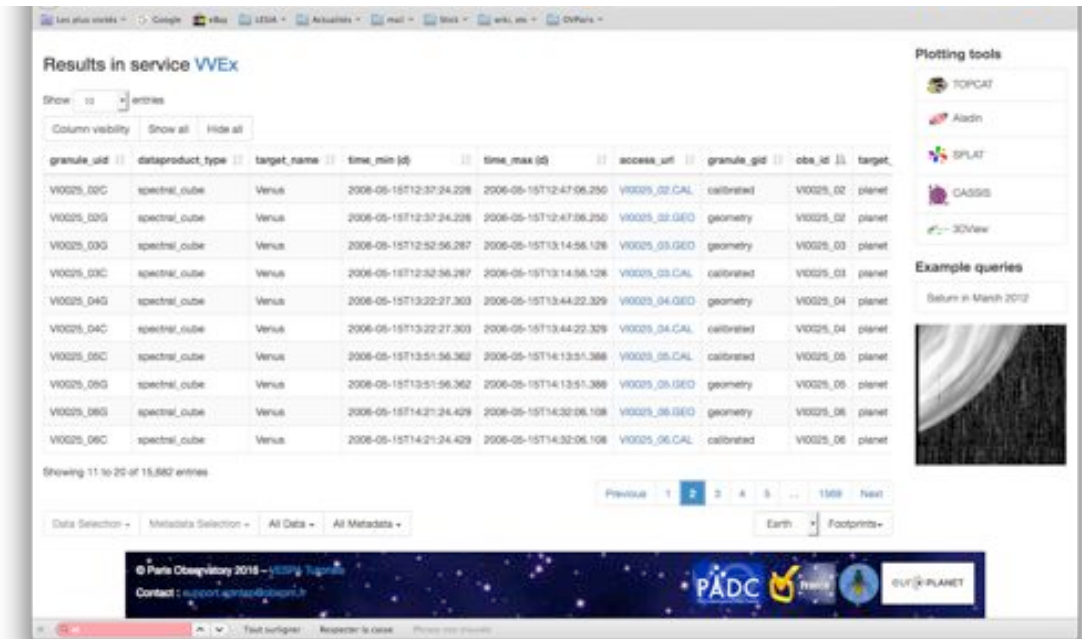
Les plus visités · Google eBay LESIA · Actualités · mail · Work · amis, etc · OVParis ·

Results in service VVEx

Show 10 entries

Column visibility | Show all | Hide all

| granule_uid | dataproduct_type | target_name | time_min (d) | time_max (d) | access_url | granule_gid | obs_id | target_ |
|---|---|---|---|---|---|---|---|---|
| VI0025_02C | spectral_cube | Venus | 2006-05-15T12:37:24.226 | 2006-05-15T12:47:06.250 | VI0025_02.CAL | calibrated | VI0025_02 | planet |
| VI0025_02G | spectral_cube | Venus | 2006-05-15T12:37:24.226 | 2006-05-15T12:47:06.250 | VI0025_02.GEO | geometry | VI0025_02 | planet |
| VI0025_03G | spectral_cube | Venus | 2006-05-15T12:52:56.267 | 2006-05-15T13:14:58.126 | VI0025_03.GEO | geometry | VI0025_03 | planet |
| VI0025_03C | spectral_cube | Venus | 2006-05-15T12:52:56.267 | 2006-05-15T13:14:58.126 | VI0025_03.CAL | calibrated | VI0025_03 | planet |
| VI0025_04G | spectral_cube | Venus | 2006-05-15T13:22:27.303 | 2006-05-15T13:44:22.329 | VI0025_04.GEO | geometry | VI0025_04 | planet |
| VI0025_04C | spectral_cube | Venus | 2006-05-15T13:22:27.303 | 2006-05-15T13:44:22.329 | VI0025_04.CAL | calibrated | VI0025_04 | planet |
| VI0025_05C | spectral_cube | Venus | 2006-05-15T13:51:56.362 | 2006-05-15T14:13:51.388 | VI0025_05.CAL | calibrated | VI0025_05 | planet |
| VI0025_05G | spectral_cube | Venus | 2006-05-15T13:51:56.362 | 2006-05-15T14:13:51.388 | VI0025_05.GEO | geometry | VI0025_05 | planet |
| VI0025_06G | spectral_cube | Venus | 2006-05-15T14:21:24.429 | 2006-05-15T14:32:06.108 | VI0025_06.GEO | geometry | VI0025_06 | planet |
| VI0025_06C | spectral_cube | Venus | 2006-05-15T14:21:24.429 | 2006-05-15T14:32:06.108 | VI0025_06.CAL | calibrated | VI0025_06 | planet |

Showing 11 to 20 of 15,882 entries

Previous 1 2 3 4 5 … 1589 Next

Data Selection ▾ | Metadata Selection ▾ | All Data ▾ | All Metadata ▾

Earth | Footprints▾

Plotting tools
TOPCAT
Aladin
SPLAT
CASSIS
3DView

Example queries
Saturn in March 2012

© Paris Observatory 2016 – VESPA Tutorials
Contact : support.epntap@obspm.fr

PADC
EUROPLANET

Tout surligner | Respecter la casse | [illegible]